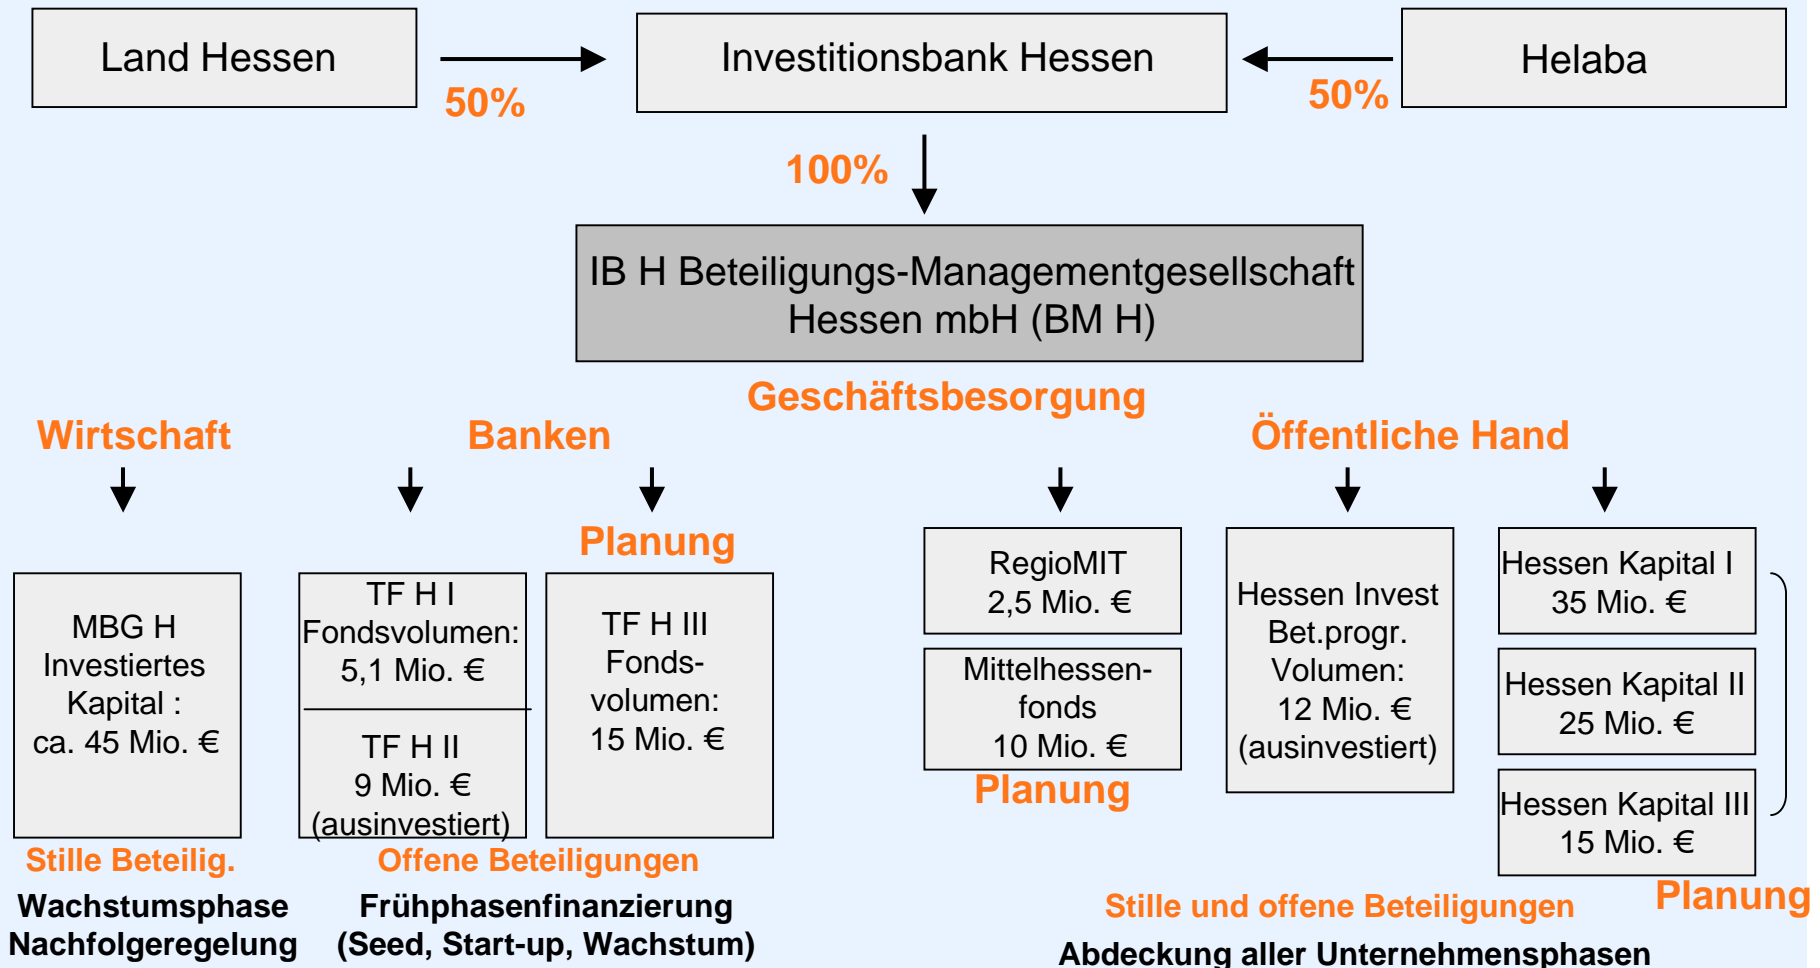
Land Hessen

50%

Investitionsbank Hessen

50%

Helaba

100%

IB H Beteiligungs-Managementgesellschaft Hessen mbH (BM H)

Geschäftsbesorgung

Wirtschaft

Banken

Öffentliche Hand

Planung

MBG H Investiertes Kapital : ca. 45 Mio. €

TF H I Fondsvolumen: 5,1 Mio. €

TF H II 9 Mio. € (ausinvestiert)

TF H III Fonds-volumen: 15 Mio. €

RegioMIT 2,5 Mio. €

Mittelhessen-fonds 10 Mio. €

Planung

Hessen Invest Bet.progr. Volumen: 12 Mio. € (ausinvestiert)

Hessen Kapital I 35 Mio. €

Hessen Kapital II 25 Mio. €

Hessen Kapital III 15 Mio. €

Stille Beteilig.

Offene Beteiligungen

Wachstumsphase Nachfolgeregelung

Frühphasenfinanzierung (Seed, Start-up, Wachstum)

Stille und offene Beteiligungen

Planung

Abdeckung aller Unternehmensphasen